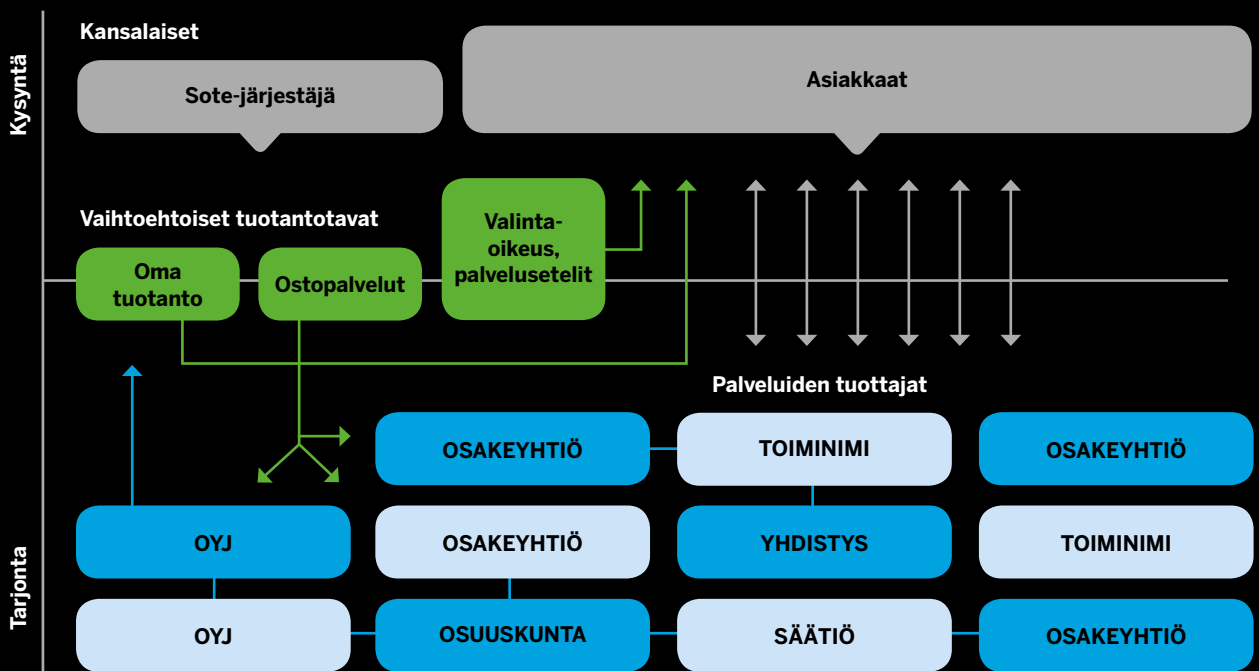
Kysyntä

Kansalaiset

Sote-järjestäjä

Asiakkaat

Vaihtoehtoiset tuotantotavat

Oma tuotanto

Ostopalvelut

Valintaoikeus, palvelusetelit

Palveluiden tuottajat

OSAKEYHTIÖ

TOIMINIMI

OSAKEYHTIÖ

OYJ

OSAKEYHTIÖ

YHDISTYS

TOIMINIMI

OYJ

OSUUSKUNTA

SÄÄTIÖ

OSAKEYHTIÖ

Tarjonta